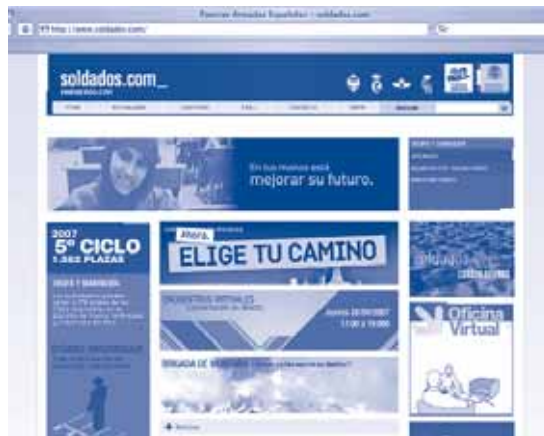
Fuerzas Armadas Españolas - soldados.com

http://www.soldados.com/

soldados.com_

En tus manos está mejorar su futuro.

2007
5º CICLO
1.562 PLAZAS

Ahora, ELIGE TU CAMINO

ENCUENTROS VIRTUALES

Jueves 28/06/2007
17:00 a 19:00

BRIGADA DE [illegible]

Oficina Virtual